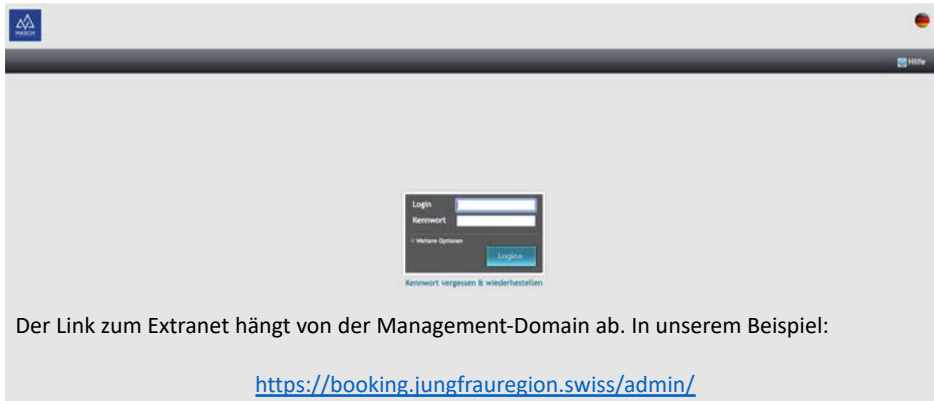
MASCH

Hilfe

Login
Kennwort
» Weitere Optionen
Login»
Kennwort vergessen & wiederherstellen

Der Link zum Extranet hängt von der Management-Domain ab. In unserem Beispiel:

https://booking.jungfrauregion.swiss/admin/